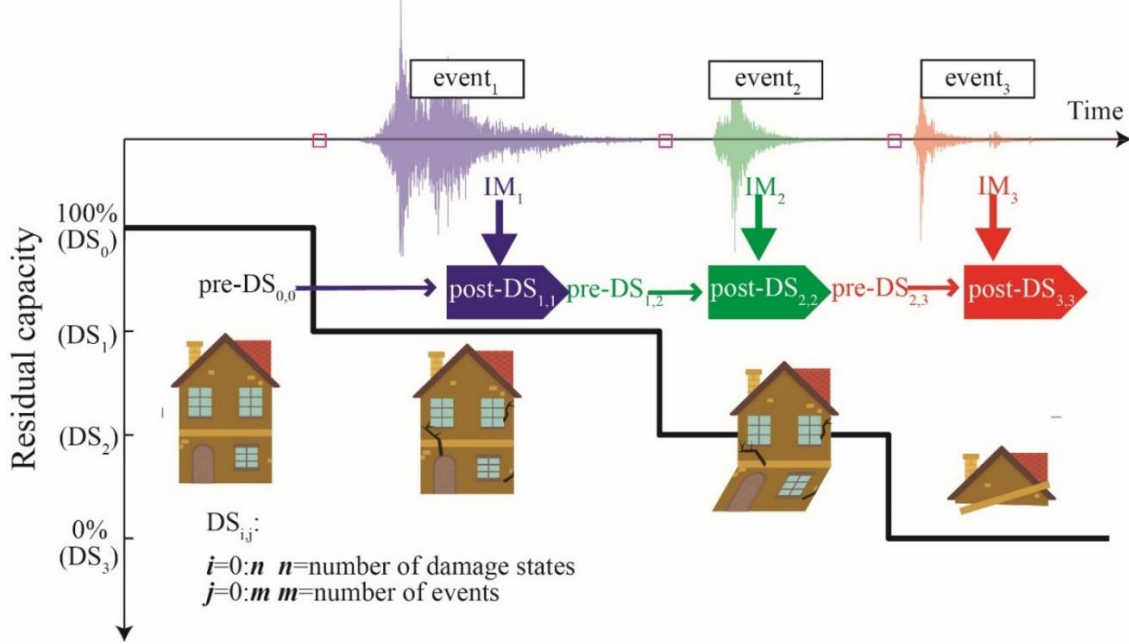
event$_1$

event$_2$

event$_3$

Time

IM$_1$

IM$_2$

IM$_3$

100% (DS$_0$)

pre-DS$_{0,0}$

post-DS$_{1,1}$

pre-DS$_{1,2}$

post-DS$_{2,2}$

pre-DS$_{2,3}$

post-DS$_{3,3}$

(DS$_1$)

Residual capacity

(DS$_2$)

0% (DS$_3$)

DS$_{i,j}$:

$\boldsymbol{i}$=0:$\boldsymbol{n}$ $\boldsymbol{n}$=number of damage states

$\boldsymbol{j}$=0:$\boldsymbol{m}$ $\boldsymbol{m}$=number of events